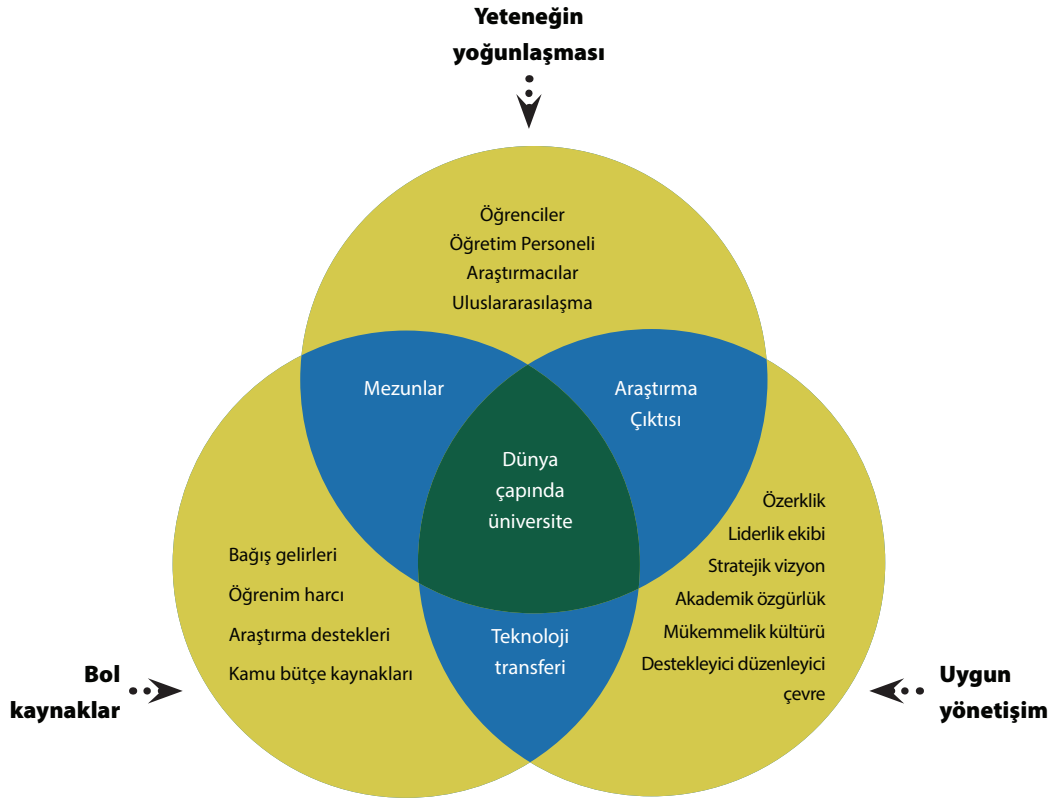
Yeteneğin yoğunlaşması

Öğrenciler
Öğretim Personeli
Araştırmacılar
Uluslararasılaşma

Mezunlar

Araştırma Çıktısı

Dünya çapında üniversite

Özerklik
Liderlik ekibi
Stratejik vizyon
Akademik özgürlük
Mükemmelik kültürü
Destekleyici düzenleyici çevre

Bağış gelirleri
Öğrenim harcı
Araştırma destekleri
Kamu bütçe kaynakları

Teknoloji transferi

Bol kaynaklar

Uygun yönetişim